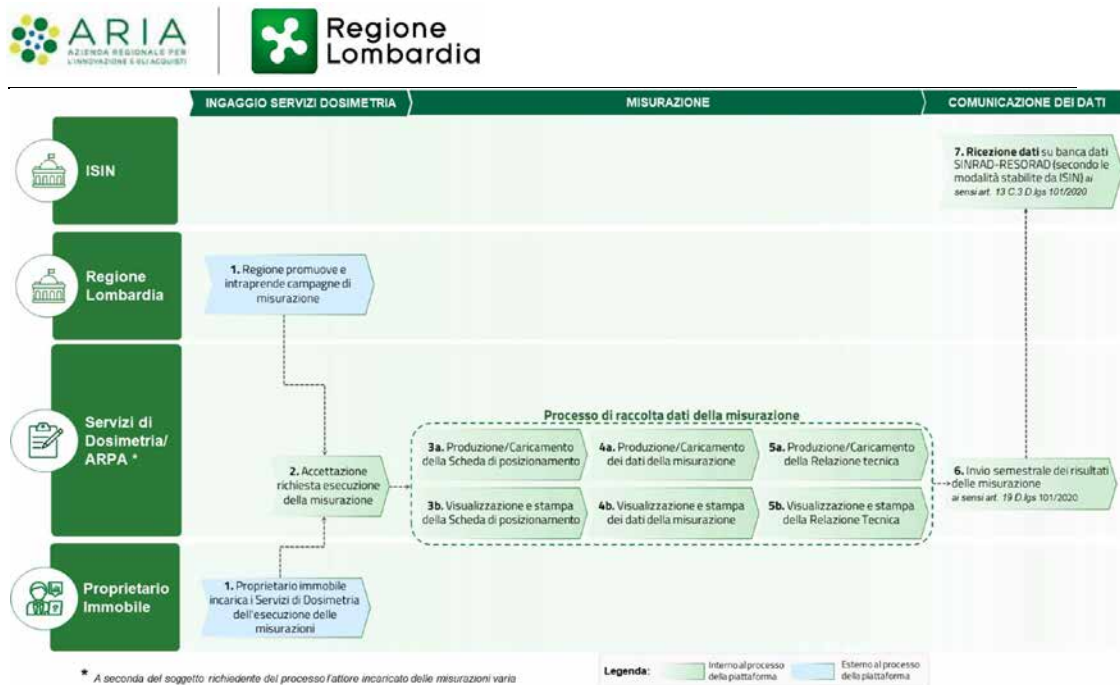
ARIA
AZIENDA REGIONALE PER L'INNOVAZIONE E GLI ACQUISTI

Regione Lombardia

INGAGGIO SERVIZI DOSIMETRIA

MISURAZIONE

COMUNICAZIONE DEI DATI

ISIN

7. Ricezione dati su banca dati SINRAD-RESORAD (secondo le modalità stabilite da ISIN) ai sensi art. 13 C.3 D.lgs 101/2020

Regione Lombardia

1. Regione promuove e intraprende campagne di misurazione

Servizi di Dosimetria/ ARPA *

Processo di raccolta dati della misurazione

2. Accettazione richiesta esecuzione della misurazione

3a. Produzione/Caricamento della Scheda di posizionamento

4a. Produzione/Caricamento dei dati della misurazione

5a. Produzione/Caricamento della Relazione tecnica

3b. Visualizzazione e stampa della Scheda di posizionamento

4b. Visualizzazione e stampa dei dati della misurazione

5b. Visualizzazione e stampa della Relazione Tecnica

6. Invio semestrale dei risultati delle misurazione ai sensi art. 19 D.lgs 101/2020

Proprietario Immobile

1. Proprietario immobile incarica i Servizi di Dosimetria dell'esecuzione delle misurazioni

* A seconda del soggetto richiedente del processo l'attore incaricato delle misurazioni varia

Legenda: Interno al processo della piattaforma Esterno al processo della piattaforma